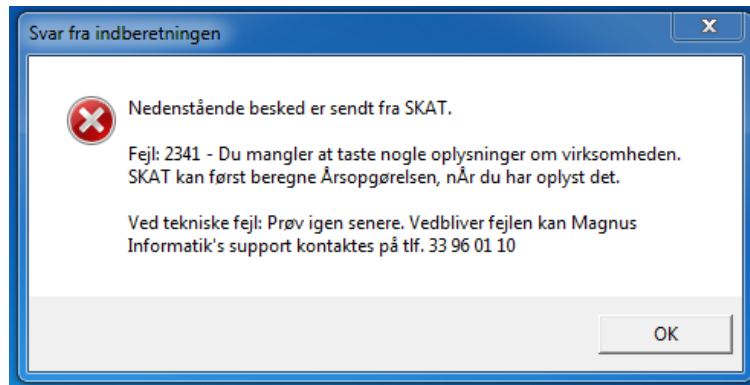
Svar fra indberetningen

Nedenstående besked er sendt fra SKAT.

Fejl: 2341 - Du mangler at taste nogle oplysninger om virksomheden. SKAT kan først beregne Årsopgørelsen, nÅr du har oplyst det.

Ved tekniske fejl: Prøv igen senere. Vedbliver fejlen kan Magnus Informatik's support kontaktes på tlf. 33 96 01 10

OK